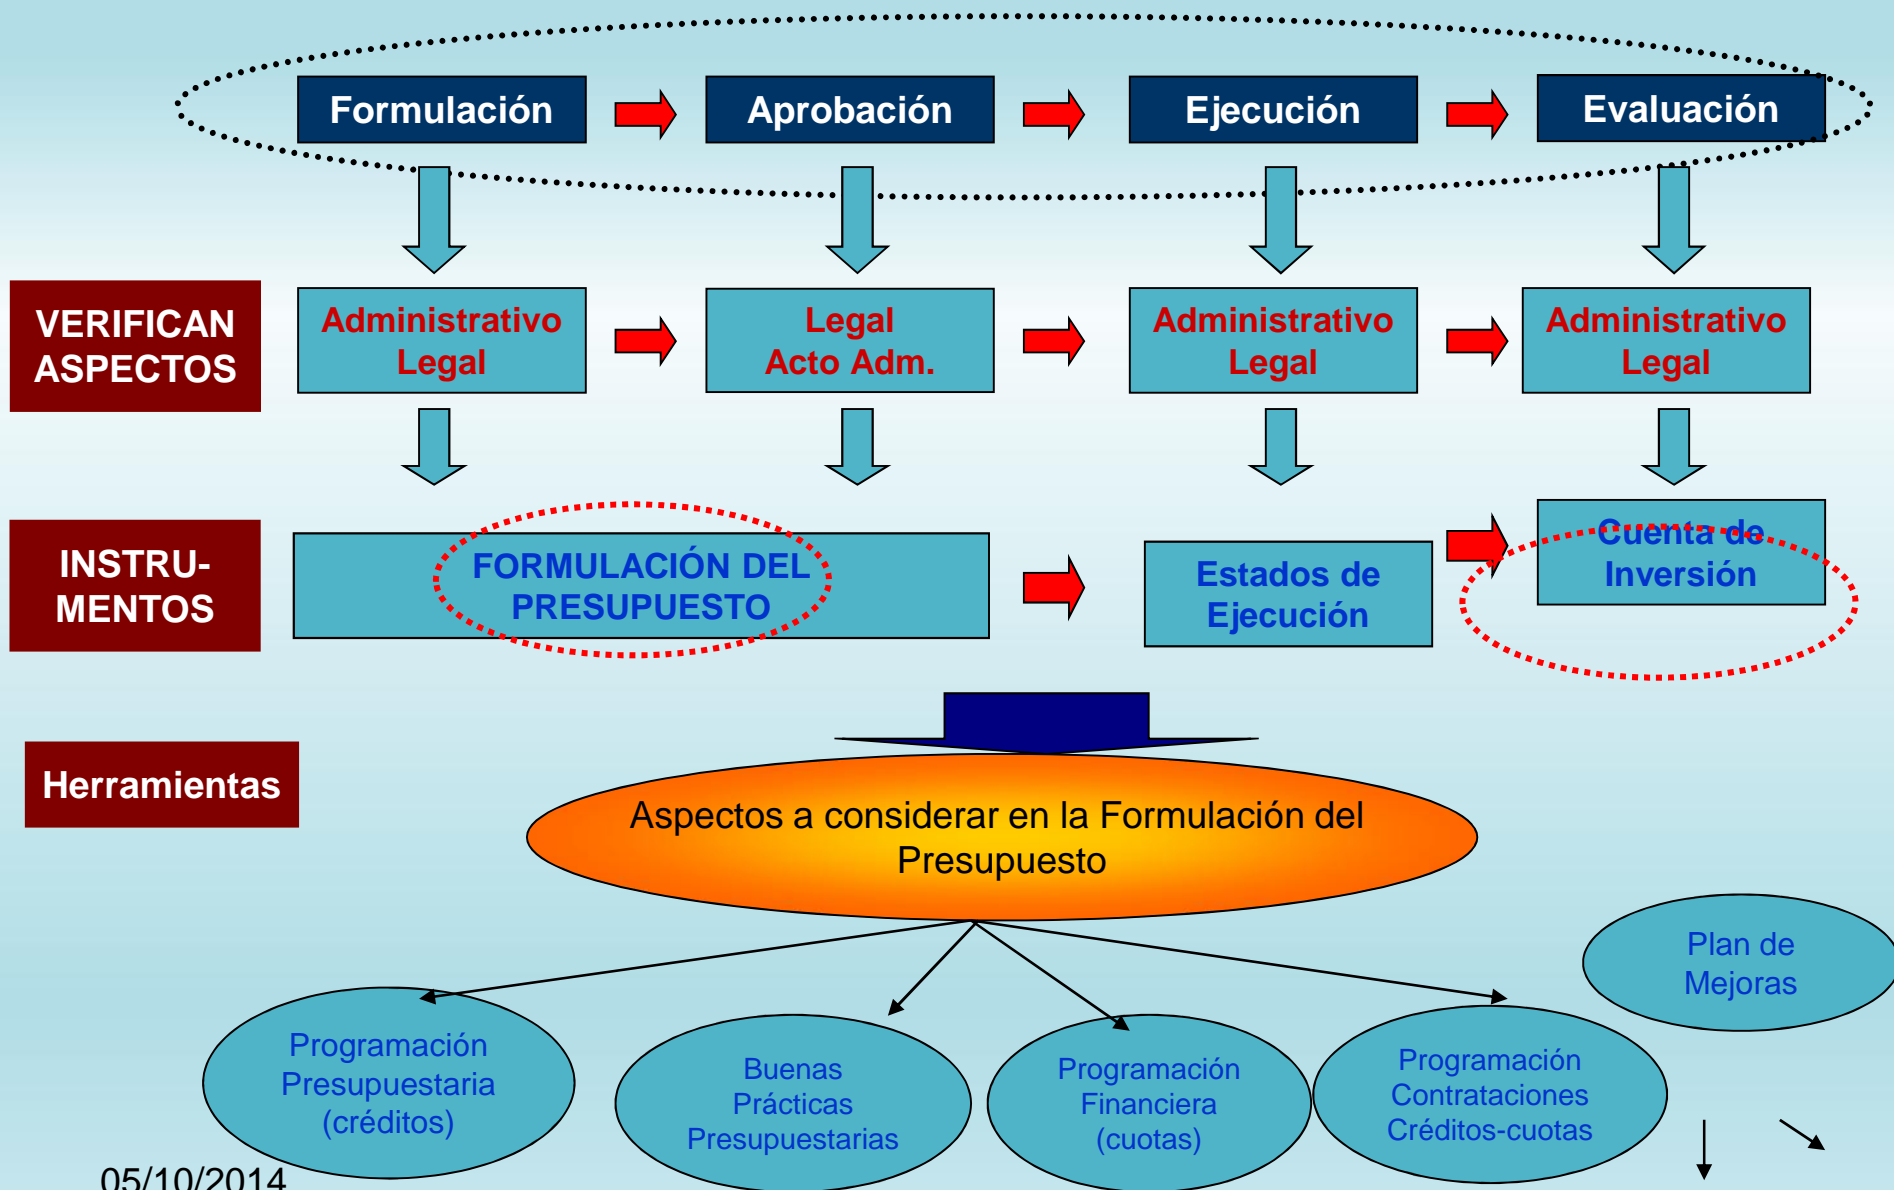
Formulación

Aprobación

Ejecución

Evaluación

VERIFICAN ASPECTOS

Administrativo Legal

Legal Acto Adm.

Administrativo Legal

Administrativo Legal

INSTRU-MENTOS

FORMULACIÓN DEL PRESUPUESTO

Estados de Ejecución

Cuenta de Inversión

Herramientas

Aspectos a considerar en la Formulación del Presupuesto

Plan de Mejoras

Programación Presupuestaria (créditos)

Buenas Prácticas Presupuestarias

Programación Financiera (cuotas)

Programación Contrataciones Créditos-cuotas

05/10/2014